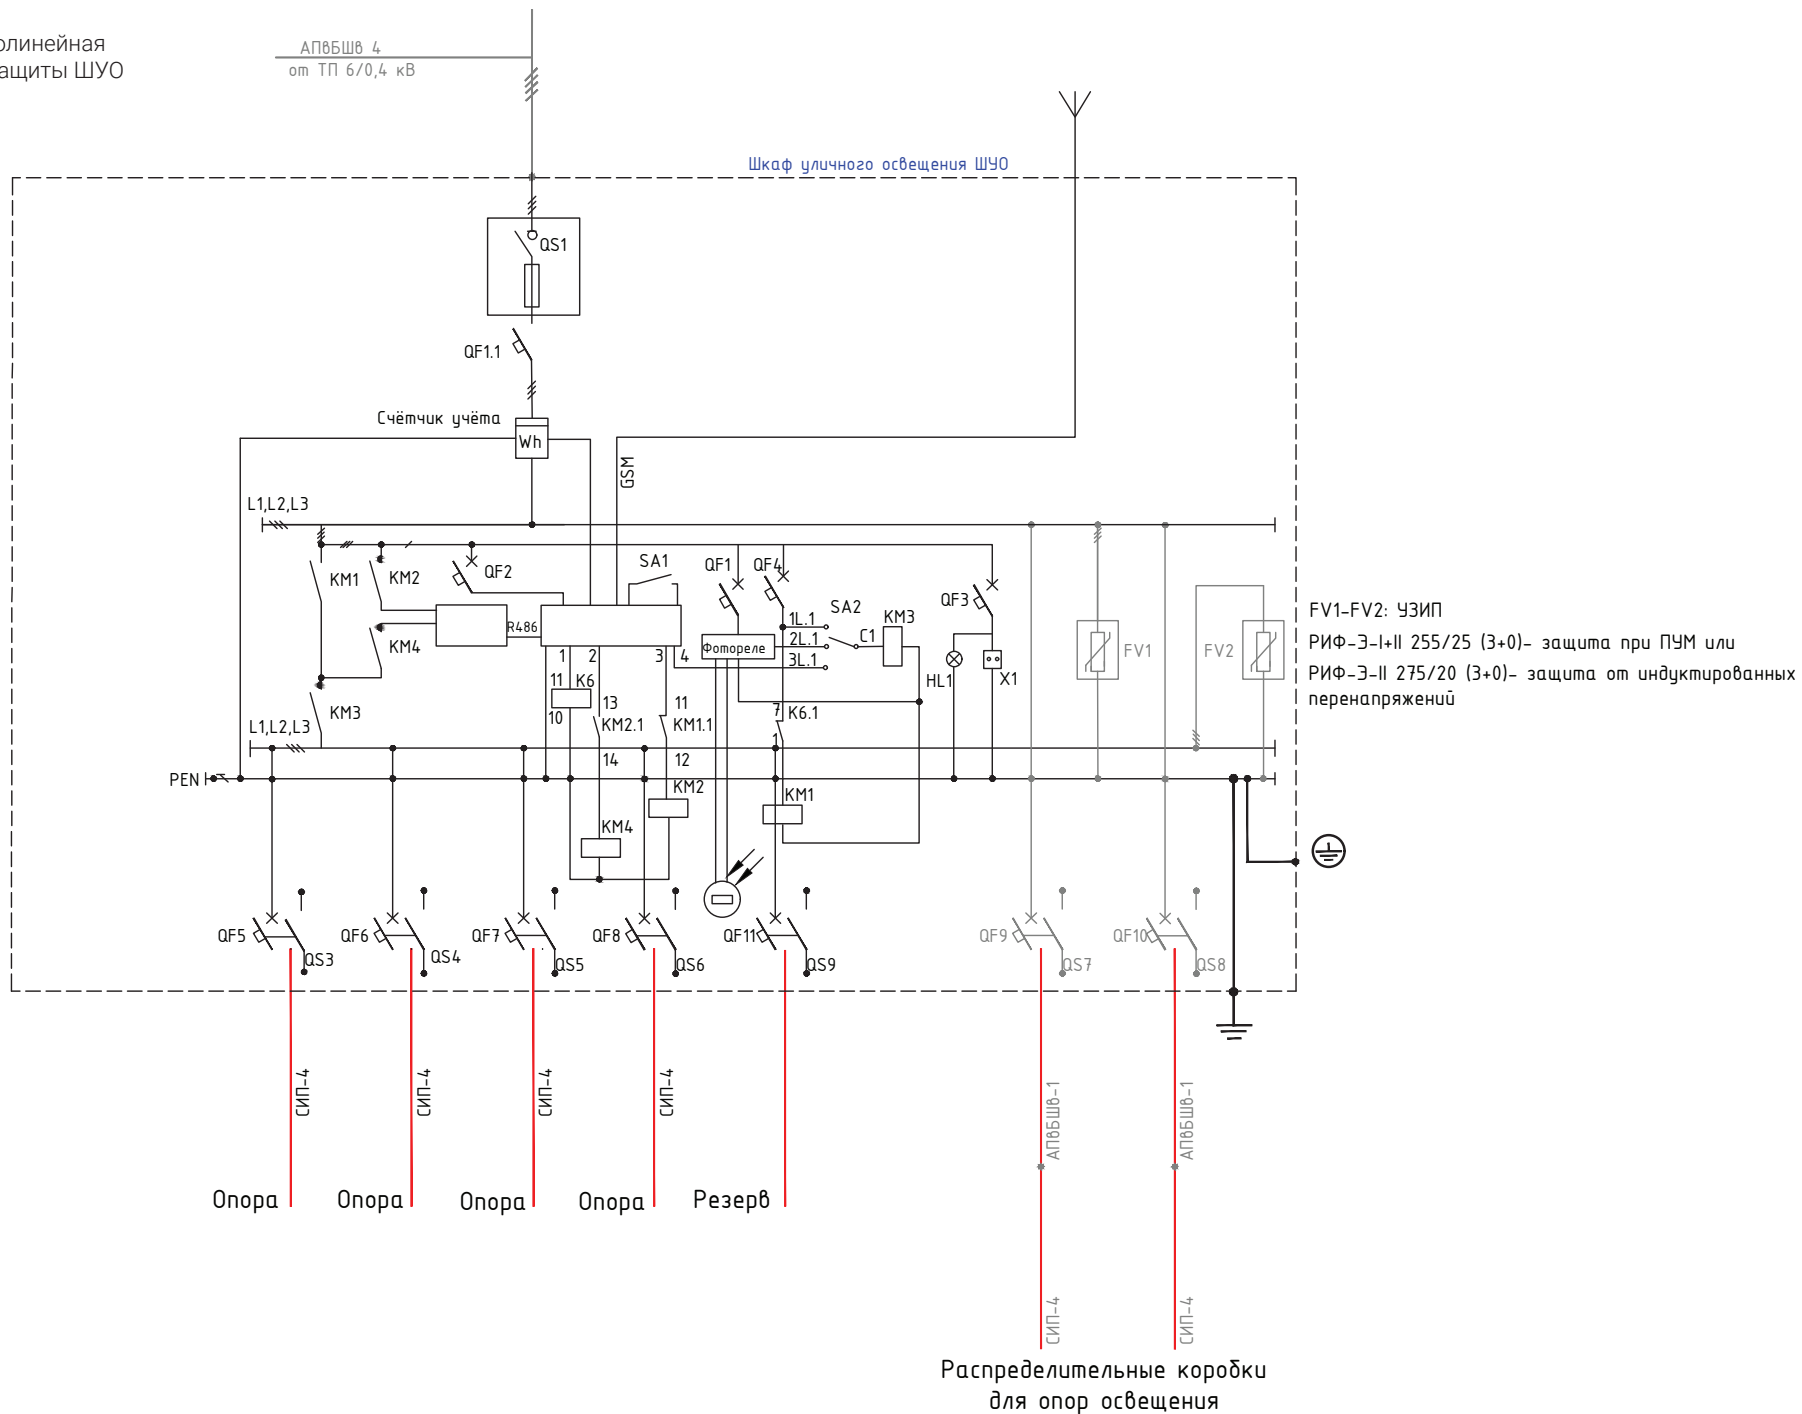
олинейная
ащиты ШУО

АПвБШв 4
от ТП 6/0,4 кВ

Шкаф уличного освещения ШУО

QS1

QF1.1

Счётчик учёта
Wh

GSM

L1,L2,L3

KM1
KM2
QF2
SA1
QF1
QF4
SA2
KM3
QF3
R486
KM4
1
2
3
4
Фотореле
1L.1
2L.1
3L.1
C1
HL1
X1
FV1
FV2
11
K6
10
13
KM2.1
11
KM1.1
7
K6.1
1
KM3
L1,L2,L3
PEN
14
12
KM2
KM1
KM4

FV1-FV2: УЗИП
РИФ-Э-I+II 255/25 (3+0)- защита при ПУМ или
РИФ-Э-II 275/20 (3+0)- защита от индуктированных перенапряжений

QF5
QS3
QF6
QS4
QF7
QS5
QF8
QS6
QF11
QS9
QF9
QS7
QF10
QS8

СИП-4
СИП-4
СИП-4
СИП-4
АПвБШв-1
АПвБШв-1

Опора
Опора
Опора
Опора
Резерв

СИП-4
СИП-4

Распределительные коробки
для опор освещения